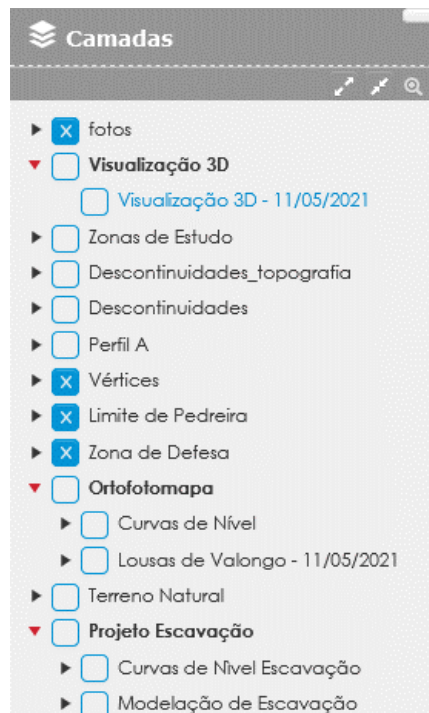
Camadas

fotos
Visualização 3D
Visualização 3D - 11/05/2021
Zonas de Estudo
Descontinuidades_topografia
Descontinuidades
Perfil A
Vértices
Limite de Pedreira
Zona de Defesa
Ortofotomapa
Curvas de Nível
Lousas de Valongo - 11/05/2021
Terreno Natural
Projeto Escavação
Curvas de Nível Escavação
Modelação de Escavação